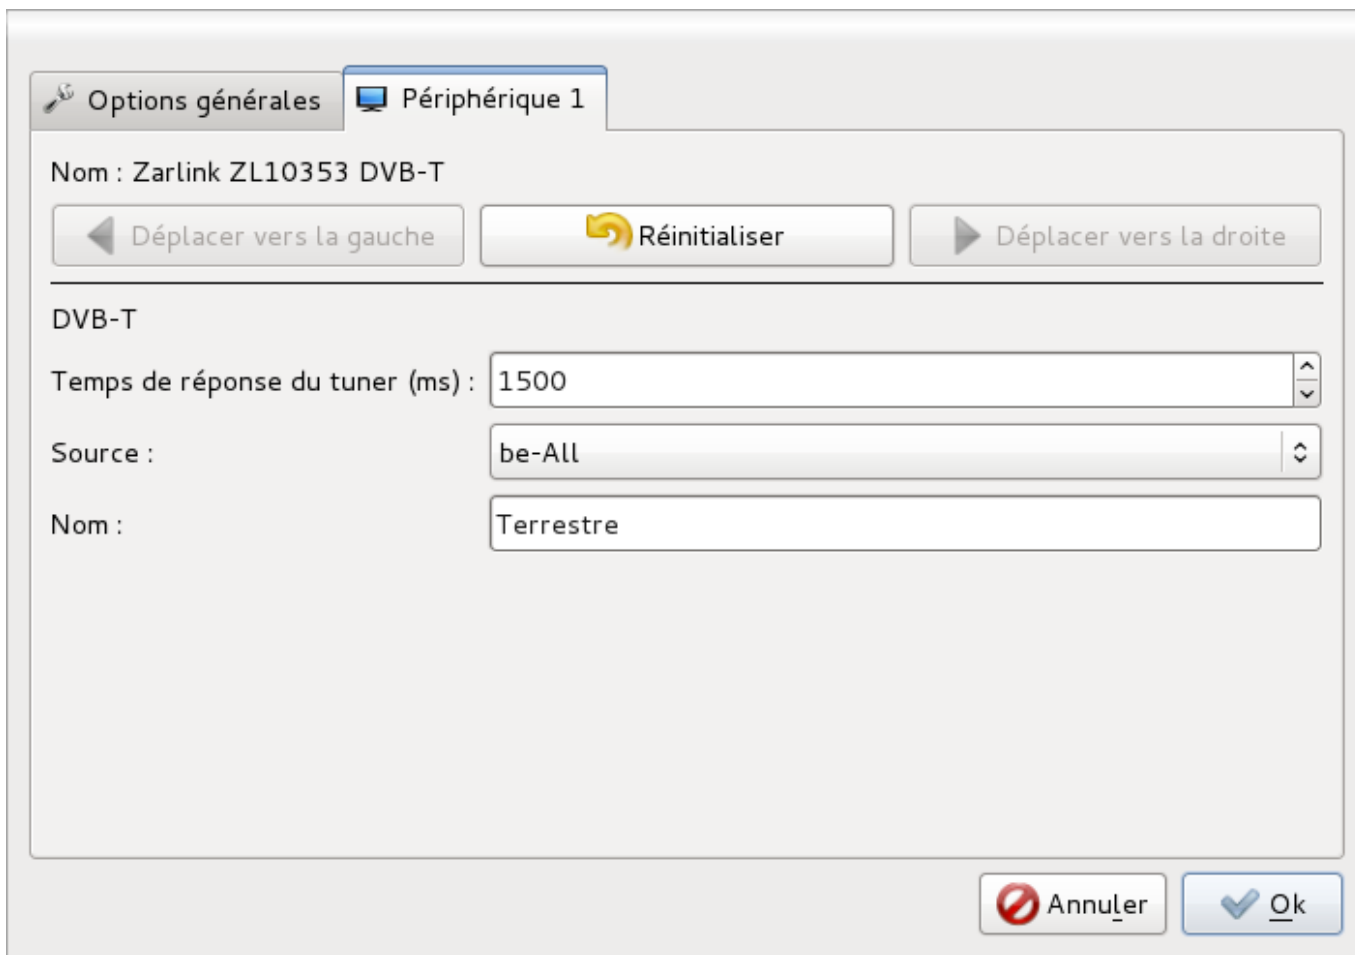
Options générales
Périphérique 1

Nom : Zarlink ZL10353 DVB-T

Déplacer vers la gauche
Réinitialiser
Déplacer vers la droite

DVB-T

Temps de réponse du tuner (ms) : 1500

Source : be-All

Nom : Terrestre

Annuler
Ok